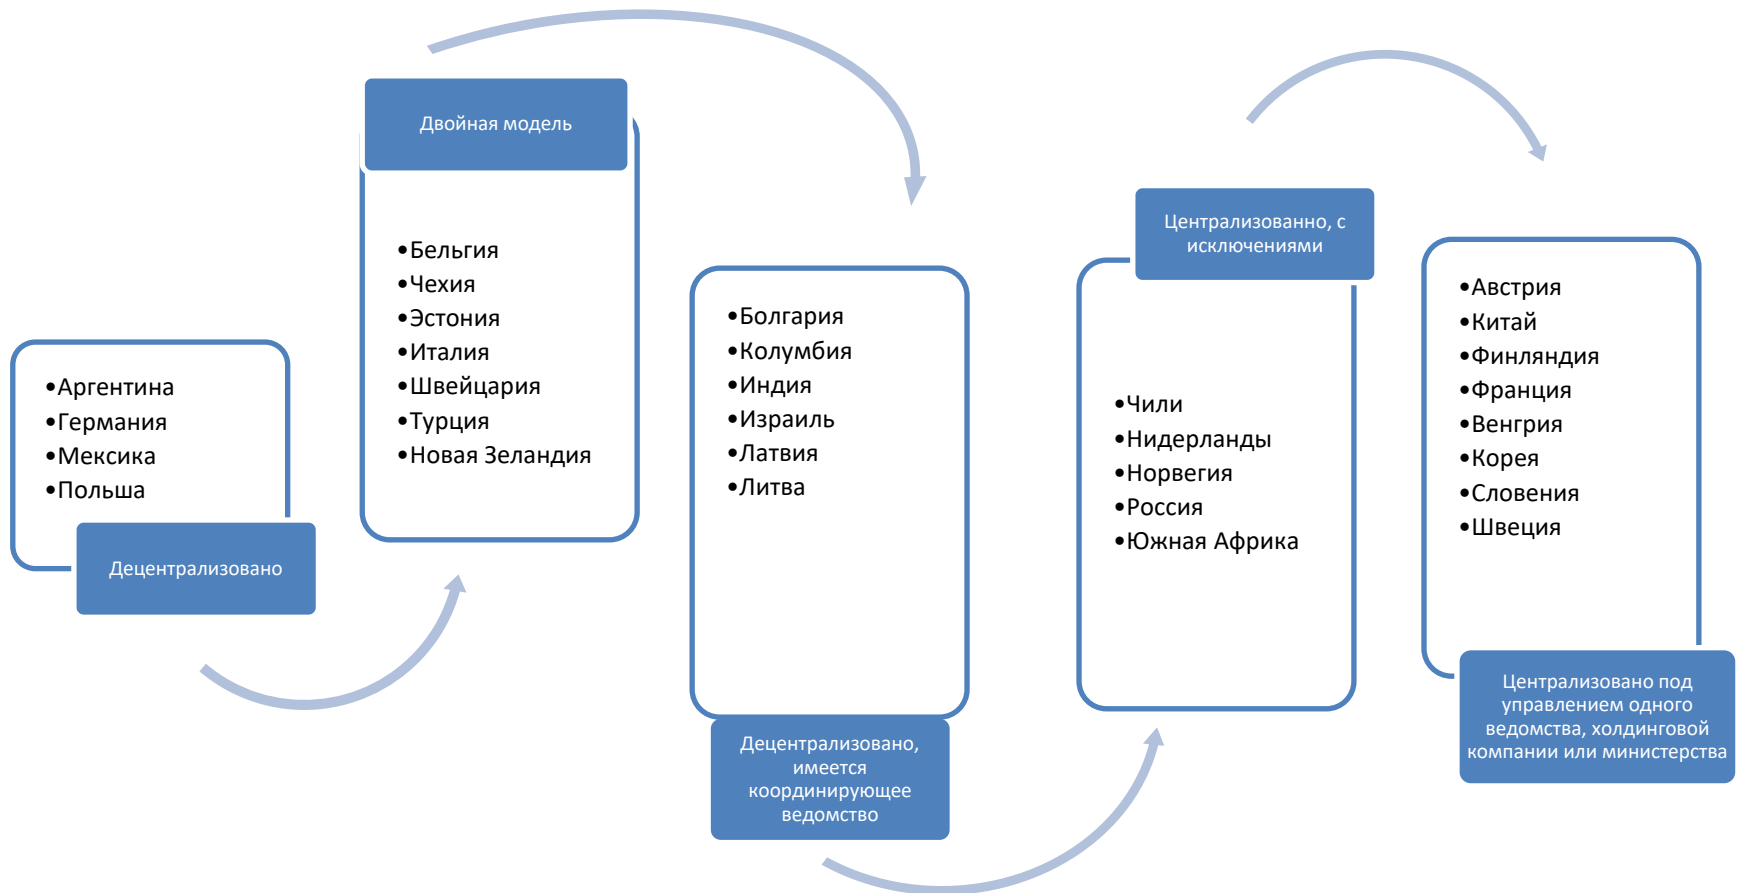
•Аргентина
•Германия
•Мексика
•Польша

Децентрализовано

Двойная модель

•Бельгия
•Чехия
•Эстония
•Италия
•Швейцария
•Турция
•Новая Зеландия

•Болгария
•Колумбия
•Индия
•Израиль
•Латвия
•Литва

Децентрализовано, имеется координирующее ведомство

Централизованно, с исключениями

•Чили
•Нидерланды
•Норвегия
•Россия
•Южная Африка

•Австрия
•Китай
•Финляндия
•Франция
•Венгрия
•Корея
•Словения
•Швеция

Централизовано под управлением одного ведомства, холдинговой компании или министерства